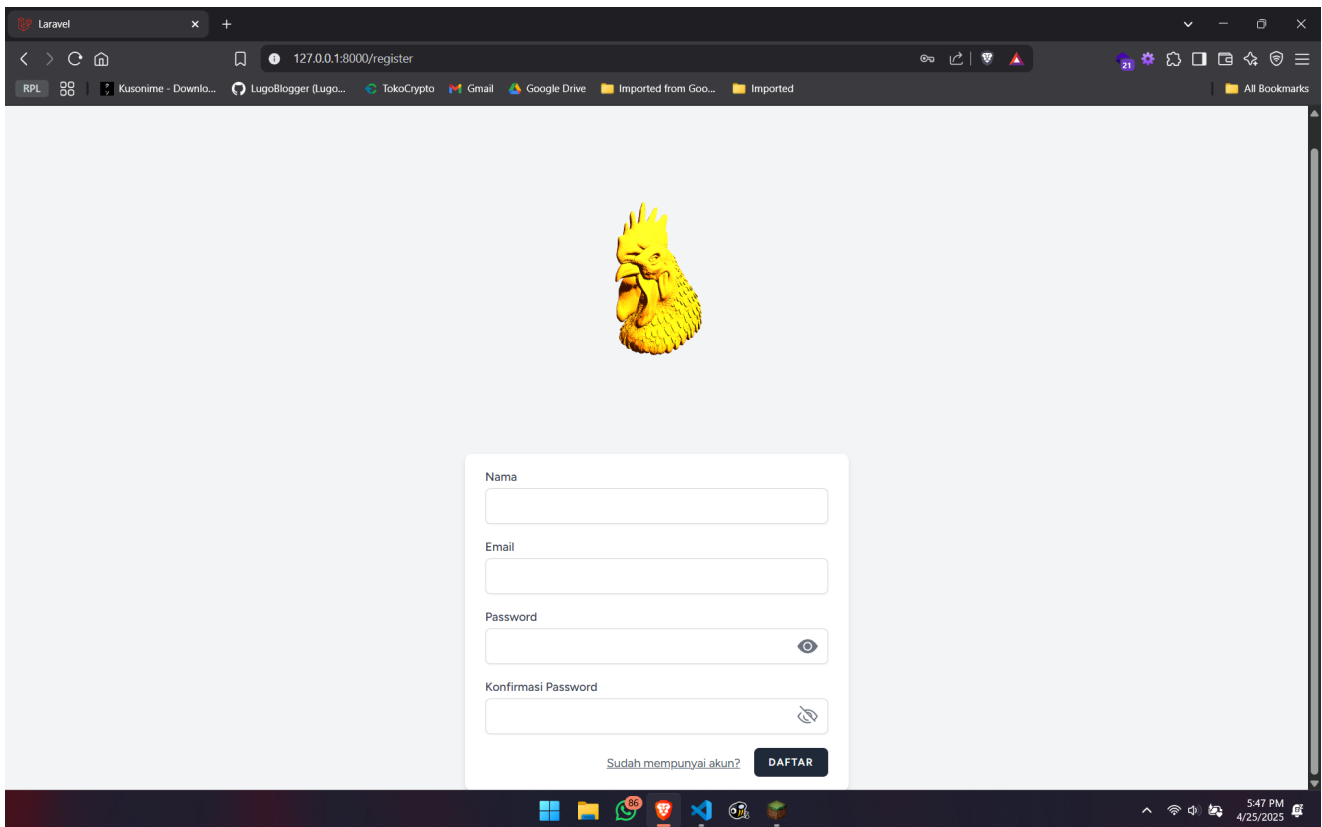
Laravel
127.0.0.1:8000/register
RPL Kusonime - Downlo... LugoBlogger (Lugo... TokoCrypto Gmail Google Drive Imported from Goo... Imported All Bookmarks
21

Nama

Email

Password

Konfirmasi Password

Sudah mempunyai akun? DAFTAR

86
5:47 PM
4/25/2025